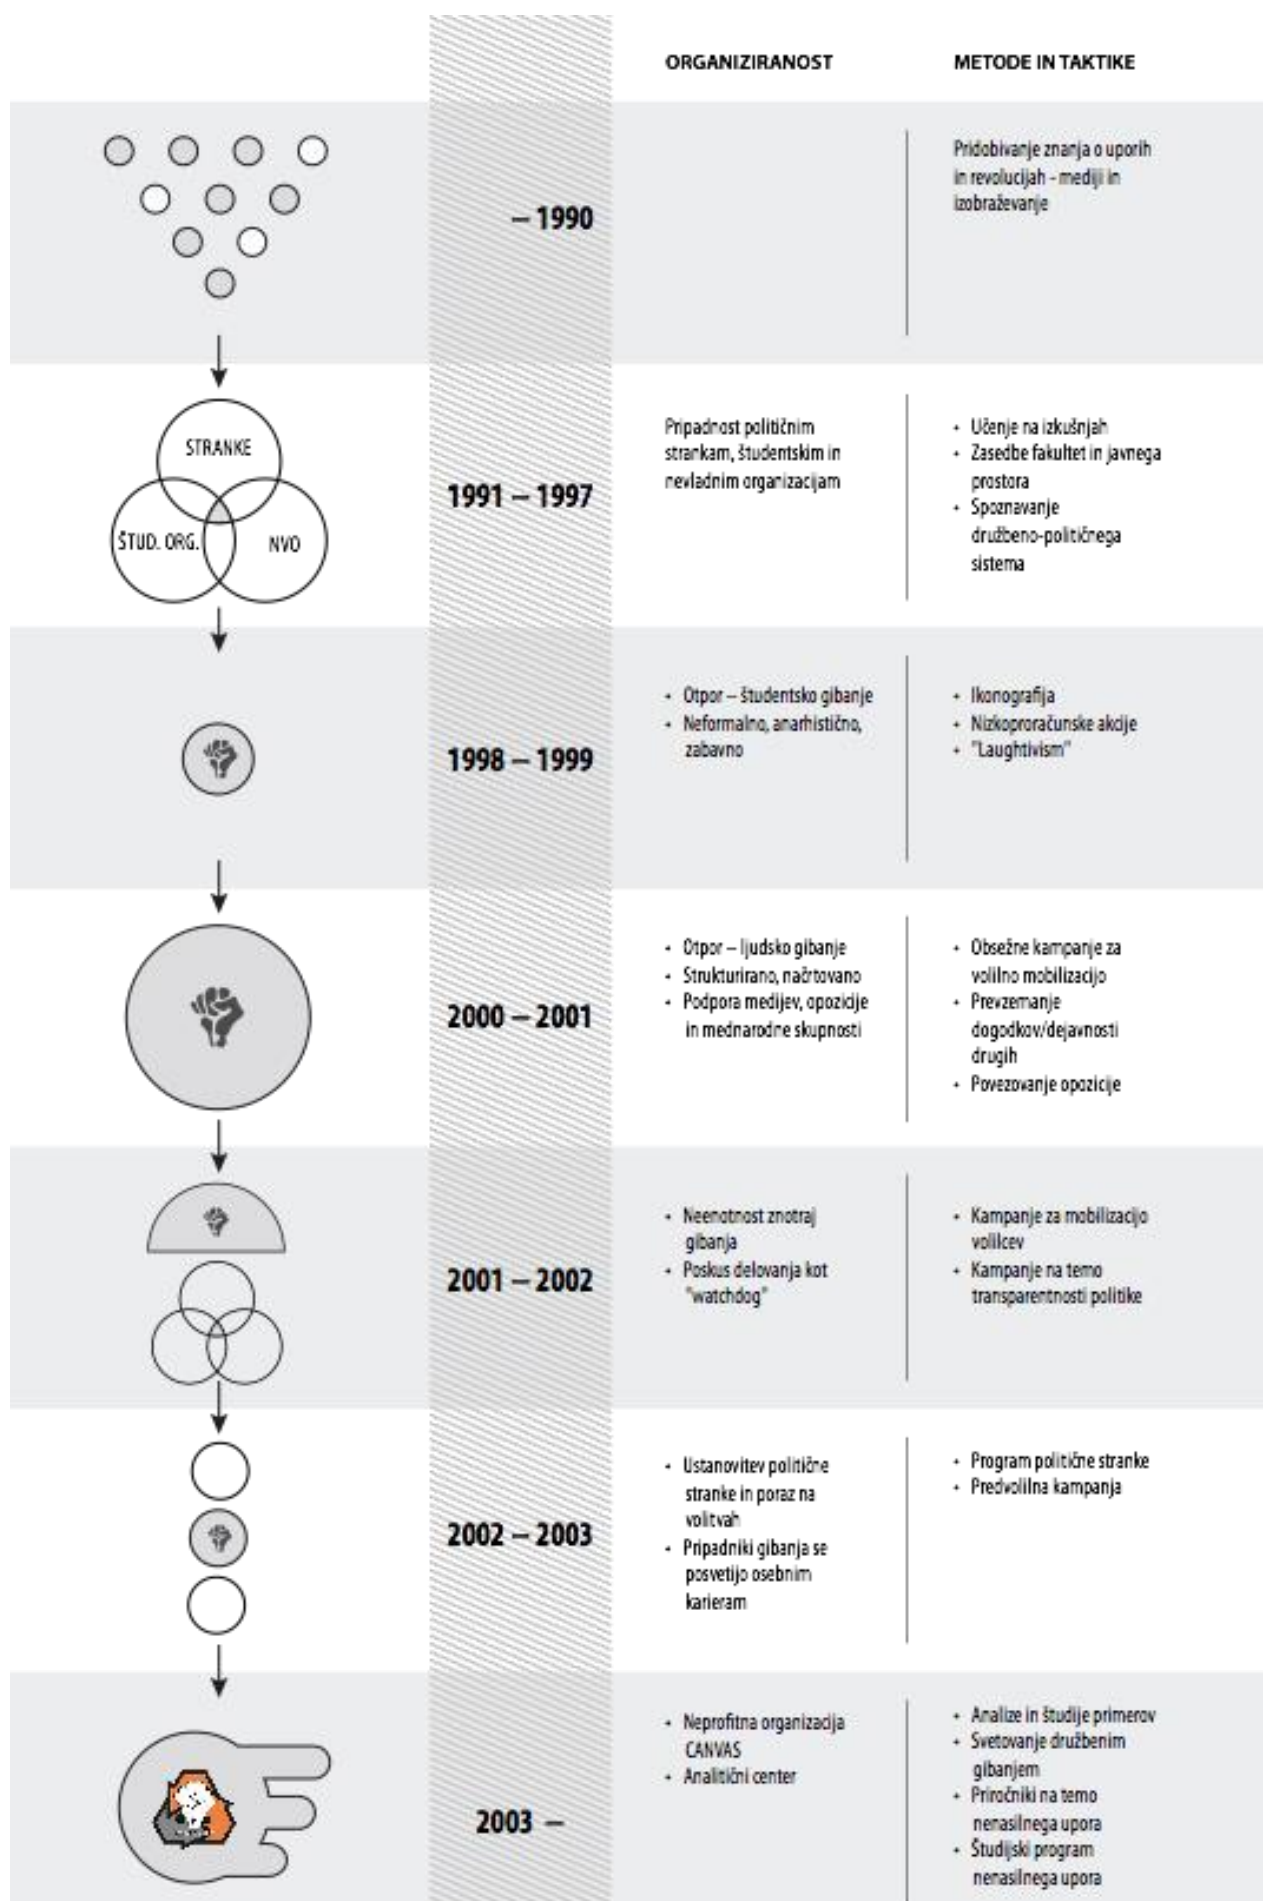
ORGANIZIRANOST

METODE IN TAKTIKE

– 1990

Pridobivanje znanja o uporih in revolucijah - mediji in izobraževanje

STRANKE

ŠTUD. ORG.

NVO

1991 – 1997

Pripadnost političnim strankam, študentskim in nevladnim organizacijam

- Učenje na izkušnjah
- Zasedbe fakultet in javnega prostora
- Spoznavanje družbeno-političnega sistema

1998 – 1999

- Otpor – študentsko gibanje
- Neformalno, anarhistično, zabavno

- Ikonografija
- Nizkoproračunske akcije
- "Laughtivism"

2000 – 2001

- Otpor – ljudsko gibanje
- Strukturirano, načrtovano
- Podpora medijev, opozicije in mednarodne skupnosti

- Obsežne kampanje za volilno mobilizacijo
- Prevzemanje dogodkov/dejavnosti drugih
- Povezovanje opozicije

2001 – 2002

- Neenotnost znotraj gibanja
- Poskus delovanja kot "watchdog"

- Kampanje za mobilizacijo volilcev
- Kampanje na temo transparentnosti politike

2002 – 2003

- Ustanovitev politične stranke in poraz na volitvah
- Pripadniki gibanja se posvetijo osebnim karieram

- Program politične stranke
- Predvolilna kampanja

2003 –

- Neprofitna organizacija CANVAS
- Analitični center

- Analize in študije primerov
- Svetovanje družbenim gibanjem
- Priročniki na temo nenasilnega upora
- Študijski program nenasilnega upora